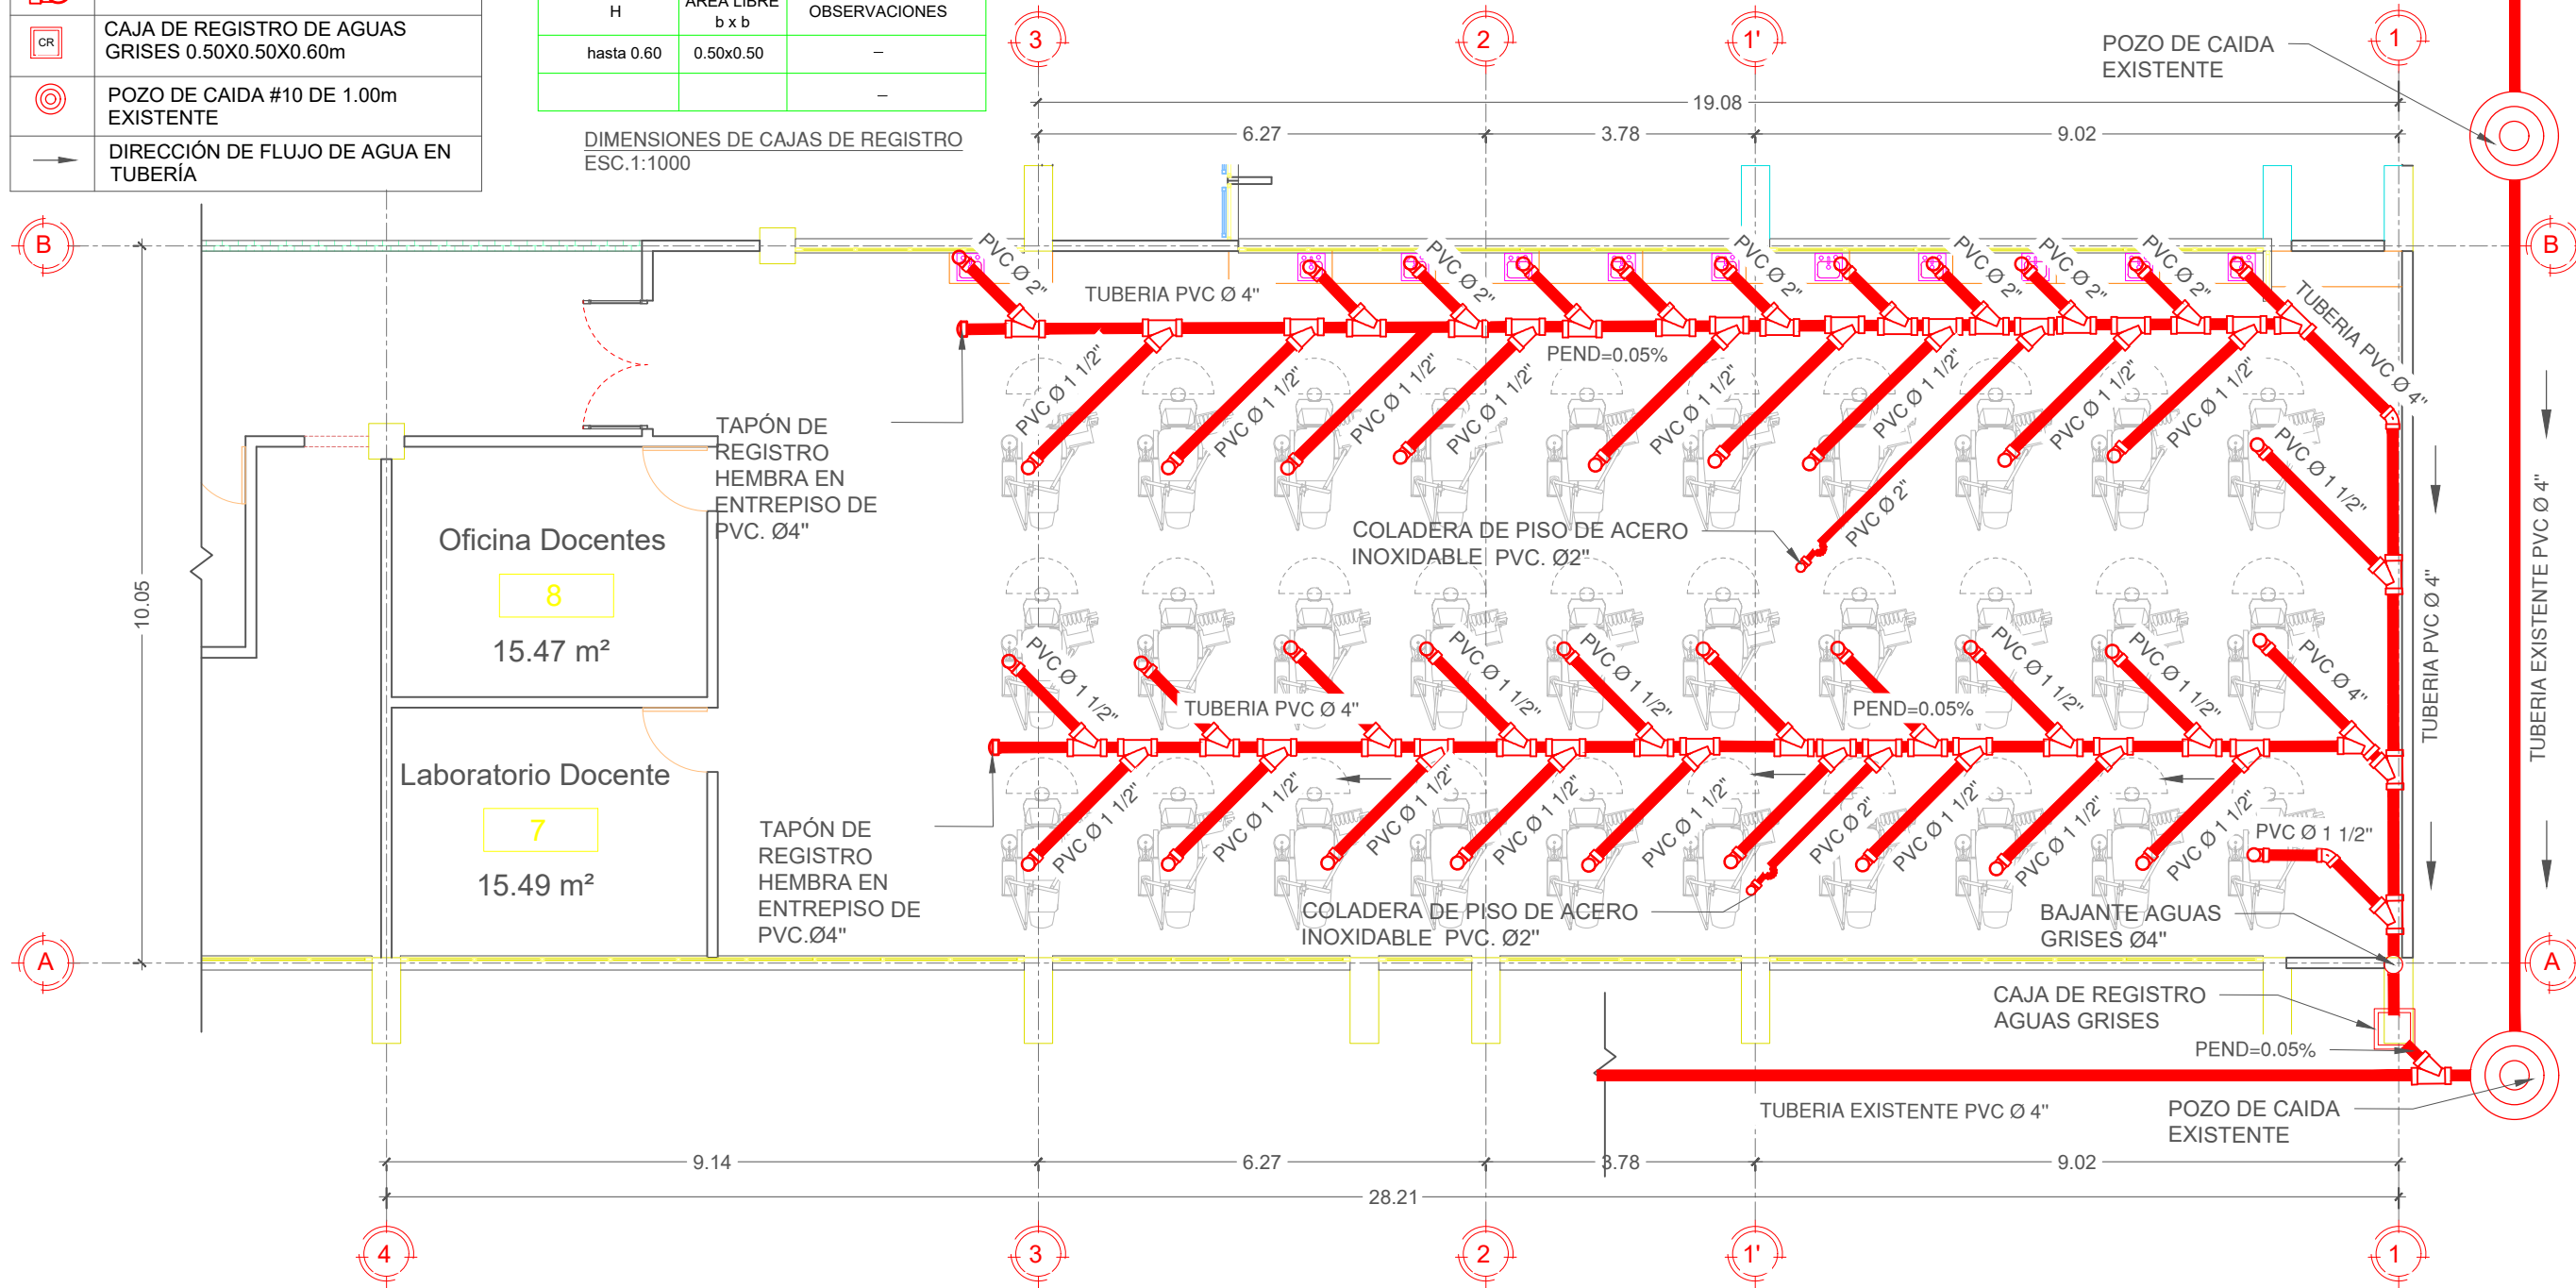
CR CAJA DE REGISTRO DE AGUAS GRISES 0.50X0.50X0.60m

POZO DE CAIDA #10 DE 1.00m EXISTENTE

DIRECCIÓN DE FLUJO DE AGUA EN TUBERÍA

| H | AREA LIBRE b x b | OBSERVACIONES |
|---|---|---|
| hasta 0.60 | 0.50x0.50 | – |
| | | – |

DIMENSIONES DE CAJAS DE REGISTRO
ESC.1:1000

3 2 1' 1

POZO DE CAIDA EXISTENTE

19.08

6.27 3.78 9.02

B

PVC Ø 2"
TUBERIA PVC Ø 4"
PVC Ø 2"
PVC Ø 2"
PVC Ø 2"
PVC Ø 2"
PVC Ø 2"
TUBERIA PVC Ø 4"
PEND=0.05%
PVC Ø 1 1/2"
PVC Ø 1 1/2"
PVC Ø 1 1/2"
PVC Ø 1 1/2"
PVC Ø 1 1/2"
PVC Ø 1 1/2"
PVC Ø 1 1/2"
PVC Ø 1 1/2"
PVC Ø 1 1/2"

TAPÓN DE REGISTRO HEMBRA EN ENTREPISO DE PVC. Ø4"

Oficina Docentes
8
15.47 m²

COLADERA DE PISO DE ACERO INOXIDABLE PVC. Ø2"
PVC Ø 2"
PVC Ø 1 1/2"

10.05

TUBERIA PVC Ø 4"
TUBERIA EXISTENTE PVC Ø 4"

PVC Ø 1 1/2"
TUBERIA PVC Ø 4"
PVC Ø 1 1/2"
PVC Ø 1 1/2"
PEND=0.05%
PVC Ø 1 1/2"
PVC Ø 1 1/2"
PVC Ø 4"

Laboratorio Docente
7
15.49 m²

PVC Ø 1 1/2"
PVC Ø 1 1/2"
PVC Ø 1 1/2"
PVC Ø 1 1/2"
PVC Ø 1 1/2"
PVC Ø 2"
PVC Ø 1 1/2"
PVC Ø 1 1/2"
PVC Ø 1 1/2"
PVC Ø 1 1/2"

TAPÓN DE REGISTRO HEMBRA EN ENTREPISO DE PVC.Ø4"

COLADERA DE PISO DE ACERO INOXIDABLE PVC. Ø2"

BAJANTE AGUAS GRISES Ø4"

A

CAJA DE REGISTRO AGUAS GRISES
PEND=0.05%

TUBERIA EXISTENTE PVC Ø 4"
POZO DE CAIDA EXISTENTE

9.14 6.27 3.78 9.02
28.21

4 3 2 1' 1